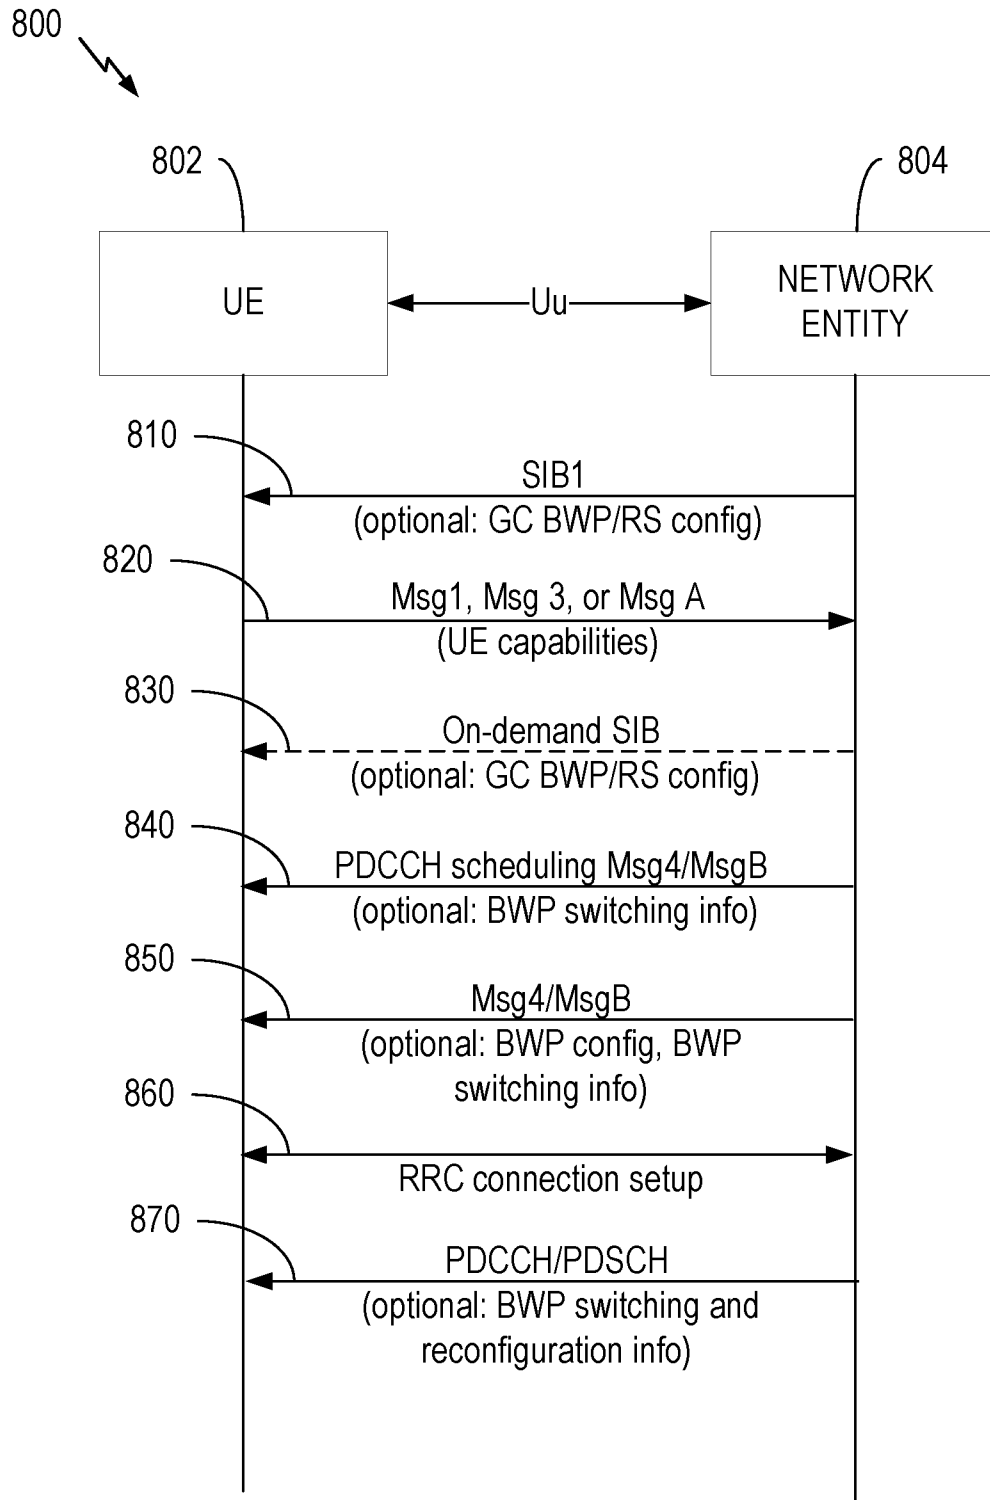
800

802

804

UE

Uu

NETWORK ENTITY

810

SIB1
(optional: GC BWP/RS config)

820

Msg1, Msg 3, or Msg A
(UE capabilities)

830

On-demand SIB
(optional: GC BWP/RS config)

840

PDCCH scheduling Msg4/MsgB
(optional: BWP switching info)

850

Msg4/MsgB
(optional: BWP config, BWP switching info)

860

RRC connection setup

870

PDCCH/PDSCH
(optional: BWP switching and reconfiguration info)